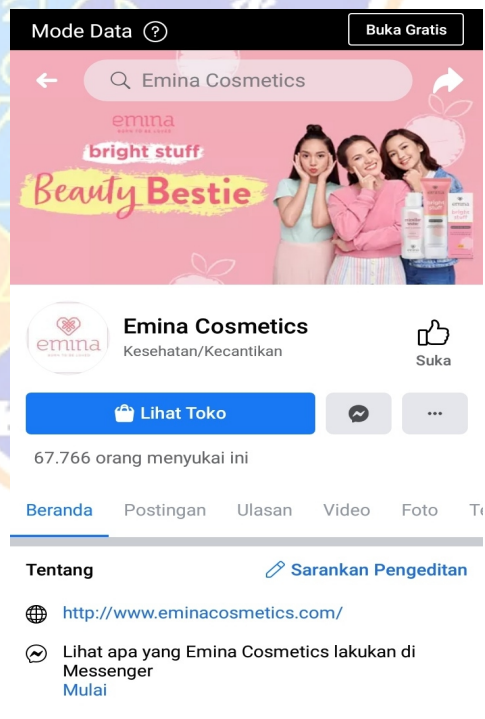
Mode Data ?

Buka Gratis

Emina Cosmetics

emina
BORN TO BE LOVED

bright stuff

Beauty Bestie

emina

Emina Cosmetics

Kesehatan/Kecantikan

Suka

Lihat Toko

...

67.766 orang menyukai ini

Beranda Postingan Ulasan Video Foto Te

Tentang

Sarankan Pengeditan

http://www.eminacosmetics.com/

Lihat apa yang Emina Cosmetics lakukan di Messenger
Mulai